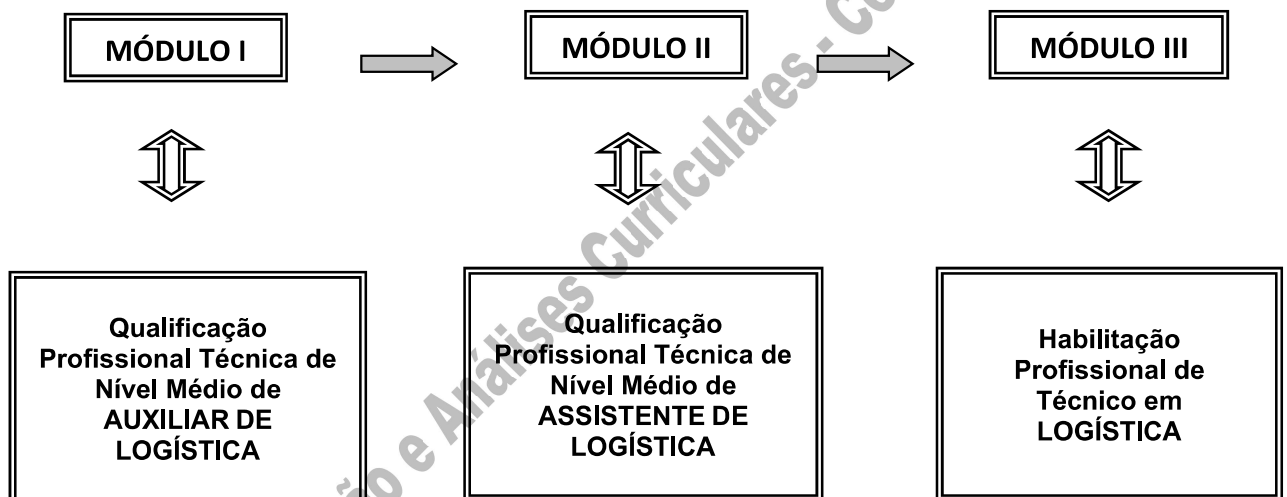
MÓDULO I

MÓDULO II

MÓDULO III

Qualificação Profissional Técnica de Nível Médio de AUXILIAR DE LOGÍSTICA

Qualificação Profissional Técnica de Nível Médio de ASSISTENTE DE LOGÍSTICA

Habilitação Profissional de Técnico em LOGÍSTICA

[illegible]ão e Análises Curriculares - Ce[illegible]